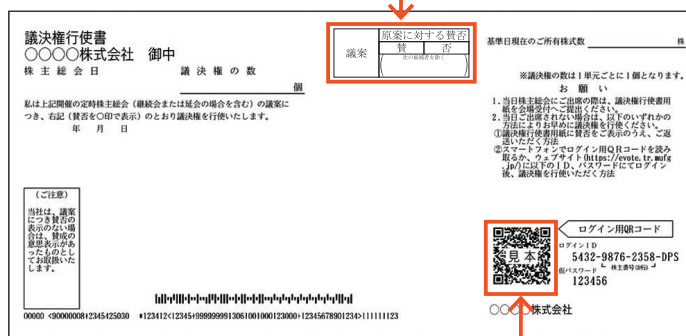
議決権行使書
○○○○株式会社 御中
株主総会日　議決権の数
個
私は上記開催の定時株主総会（継続会または延会の場合を含む）の議案につき、右記（賛否を○印で表示）のとおり議決権を行使いたします。
年　月　日

| 議案 | 原案に対する賛否 | |
|---|---|---|
| | 賛 | 否 |
| | 次の候補者を除く | |

基準日現在のご所有株式数　株

※議決権の数は1単元ごとに1個となります。

お願い
1. 当日株主総会にご出席の際は、議決権行使書用紙を会場受付へご提出ください。
2. 当日ご出席されない場合は、以下のいずれかの方法によりお早めに議決権を行使ください。
①議決権行使書用紙に賛否をご表示のうえ、ご返送いただく方法
②スマートフォンでログイン用QRコードを読み取るか、ウェブサイト(https://evote.tr.mufg.jp/)に以下のID、パスワードにてログイン後、議決権を行使いただく方法

（ご注意）
当社は、議案につき賛否の表示のない場合は、賛成の意思表示があったものとしてお取扱いたします。

ログイン用QRコード
見本
ログインID
5432-9876-2358-DPS
仮パスワード　株主番号(8桁)
123456

00000 <9000000#12345425030 #123412<12345>999999913061001000123000>1234567890123>111111123

○○○○株式会社